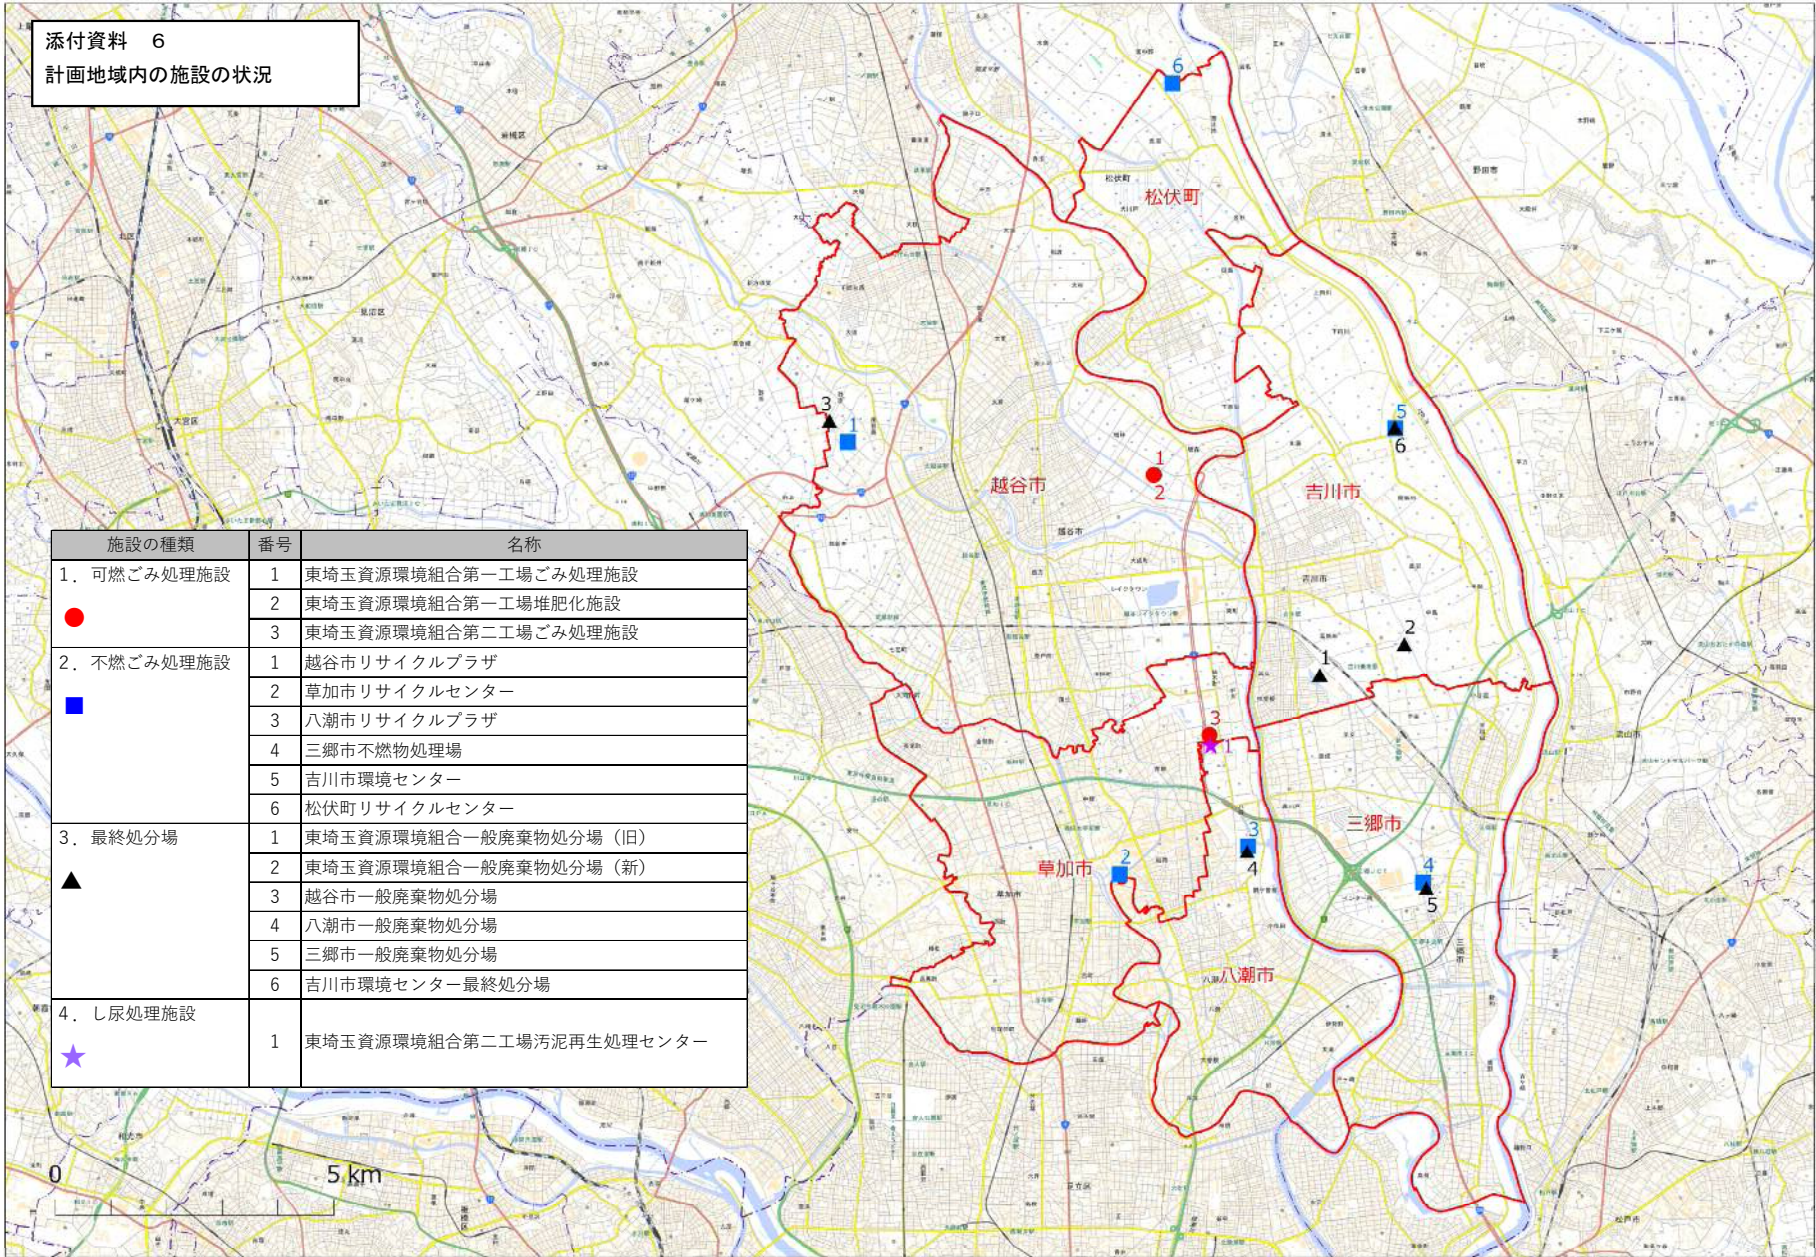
添付資料　６
計画地域内の施設の状況

6
松伏町
3
1
5
6
1
2
越谷市
吉川市
2
1
3
1
3
4
三郷市
2
草加市
4
5
八潮市

| 施設の種類 | 番号 | 名称 |
|---|---|---|
| 1．可燃ごみ処理施設 | 1 | 東埼玉資源環境組合第一工場ごみ処理施設 |
| | 2 | 東埼玉資源環境組合第一工場堆肥化施設 |
| | 3 | 東埼玉資源環境組合第二工場ごみ処理施設 |
| 2．不燃ごみ処理施設 | 1 | 越谷市リサイクルプラザ |
| | 2 | 草加市リサイクルセンター |
| | 3 | 八潮市リサイクルプラザ |
| | 4 | 三郷市不燃物処理場 |
| | 5 | 吉川市環境センター |
| | 6 | 松伏町リサイクルセンター |
| 3．最終処分場 | 1 | 東埼玉資源環境組合一般廃棄物処分場（旧） |
| | 2 | 東埼玉資源環境組合一般廃棄物処分場（新） |
| | 3 | 越谷市一般廃棄物処分場 |
| | 4 | 八潮市一般廃棄物処分場 |
| | 5 | 三郷市一般廃棄物処分場 |
| | 6 | 吉川市環境センター最終処分場 |
| 4．し尿処理施設 | 1 | 東埼玉資源環境組合第二工場汚泥再生処理センター |

0
5 km